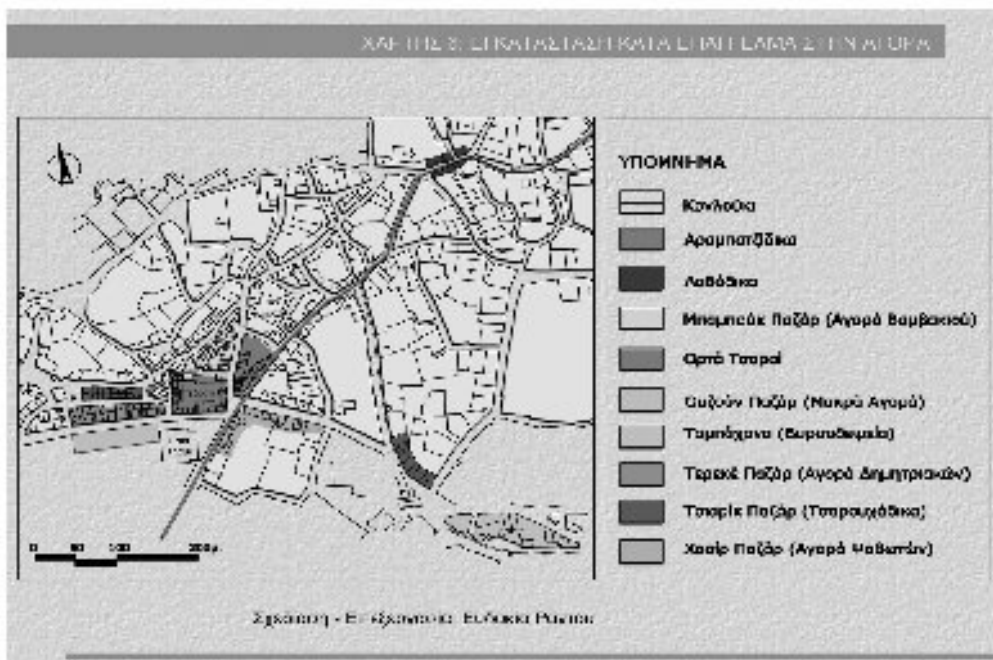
ΧΑΡΤΗΣ 8: ΕΓΚΑΤΑΣΤΑΣΗ ΚΑΤΑ ΕΠΑΓΓΕΛΜΑ ΣΤΗΝ ΑΓΟΡΑ

ΥΠΟΜΝΗΜΑ

Κανδαδικα

Αραμπατζίδικα

Λαδάδικα

Μπαμπούκ Παζάρ (Αγορά Βαμβακιού)

Ορτά Τσαρσί

Ουζούν Παζάρ (Μακρύ Αγορά)

Ταμπάχανα (Βυρσοδεψεία)

Τερεκέ Παζάρ (Αγορά Δημητριακών)

Τσαρίκ Παζάρ (Τσαρουχάδικα)

Χασίρ Παζάρ (Αγορά Ψαθωτών)

0 50 100 200μ

Σχεδίαση - Επεξεργασία: Ευδοκία Ρωπαι